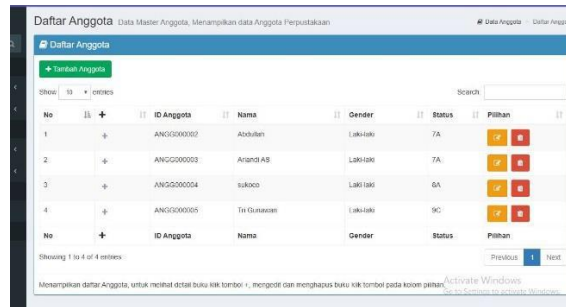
Daftar Anggota Data Master Anggota, Menampilkan data Anggota Perpustakaan

Data Anggota > Daftar Angg

Daftar Anggota

+ Tambah Anggota

Show 10 entries

Search

| No | + | ID Anggota | Nama | Gender | Status | Pilihan |
|---|---|---|---|---|---|---|
| 1 | + | ANGG000002 | Abdullah | Laki-laki | 7A | |
| 2 | + | ANGG000003 | Ariandi AB | Laki-laki | 7A | |
| 3 | + | ANGG000004 | sukoco | Laki-laki | 8A | |
| 4 | + | ANGG000005 | Tri Gunawan | Laki-laki | 9C | |
| No | + | ID Anggota | Nama | Gender | Status | Pilihan |

Showing 1 to 4 of 4 entries

Previous 1 Next

Menampilkan daftar Anggota, untuk melihat detail buku klik tombol +, mengedit dan menghapus buku klik tombol pada kolom pilihan

Activate Windows
Go to Settings to activate Windows.